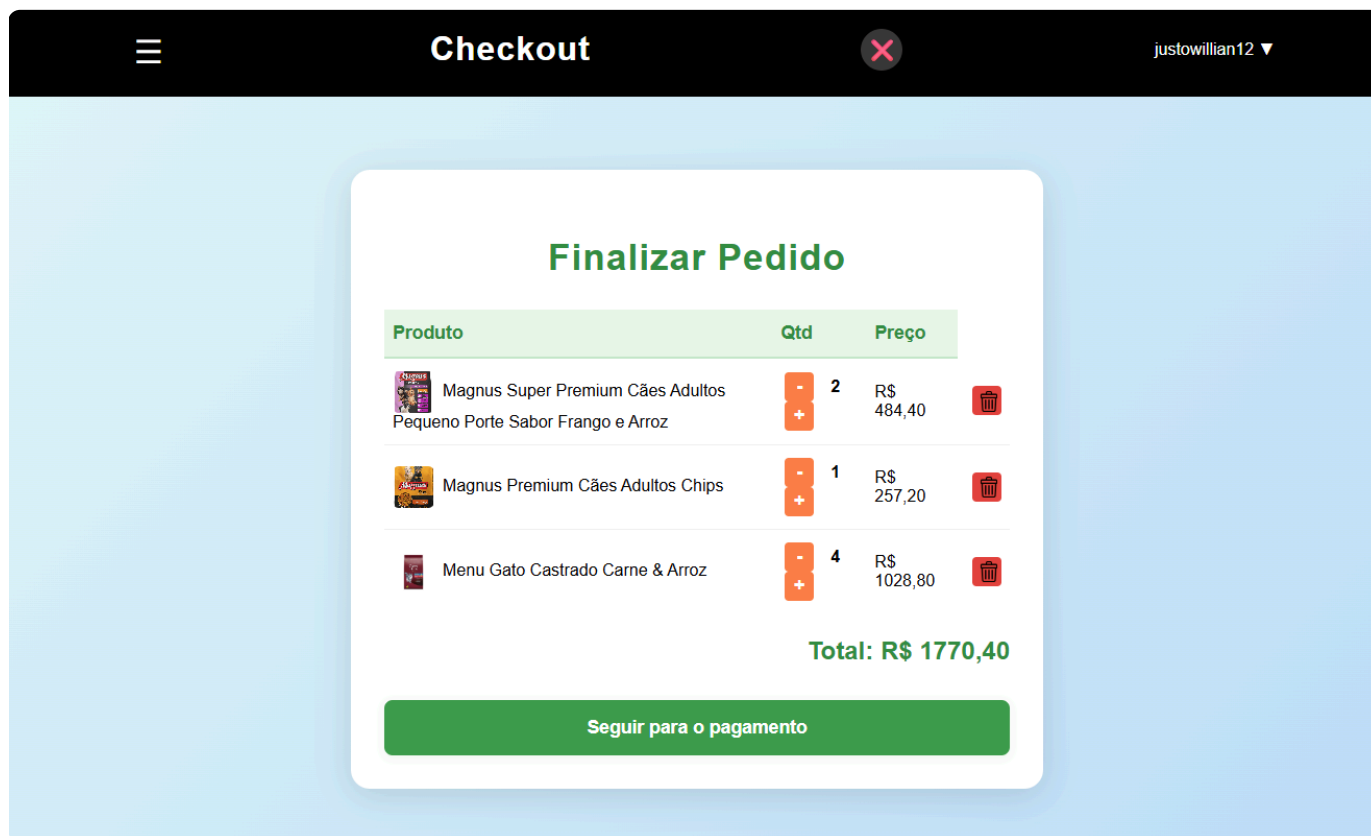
☰ Checkout justowillian12 ▼

Finalizar Pedido

| Produto | Qtd | Preço | |
|---|---|---|---|
| Magnus Super Premium Cães Adultos Pequeno Porte Sabor Frango e Arroz | - 2 + | R$ 484,40 | |
| Magnus Premium Cães Adultos Chips | - 1 + | R$ 257,20 | |
| Menu Gato Castrado Carne & Arroz | - 4 + | R$ 1028,80 | |

Total: R$ 1770,40

Seguir para o pagamento